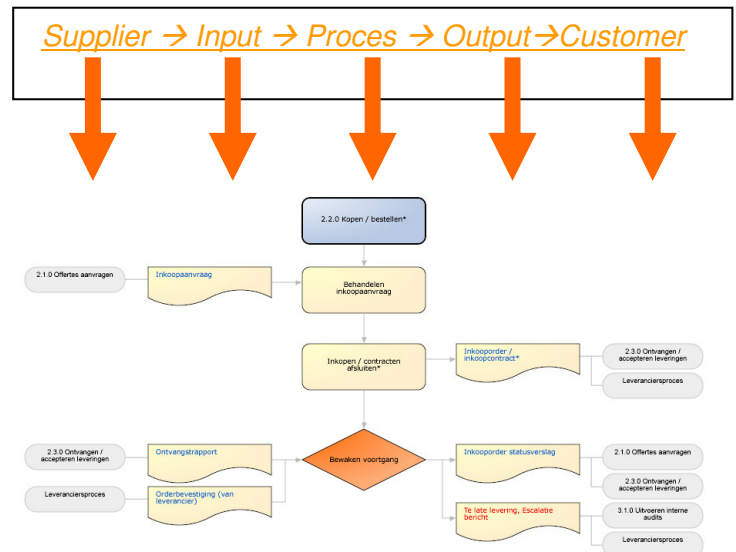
Supplier → Input → Proces → Output→Customer

2.2.0 Kopen / bestellen*

2.1.0 Offertes aanvragen

Inkoopaanvraag

Behandelen inkoopaanvraag

Inkopen / contracten afsluiten*

Inkooporder / inkoopcontract*

2.3.0 Ontvangen / accepteren leveringen

Leveranciersproces

2.3.0 Ontvangen / accepteren leveringen

Ontvangstrapport

Bewaken voortgang

Inkooporder statusverslag

2.1.0 Offertes aanvragen

Leveranciersproces

Orderbevestiging (van leverancier)

2.3.0 Ontvangen / accepteren leveringen

Te late levering, Escalatie bericht

3.1.0 Uitvoeren interne audits

Leveranciersproces